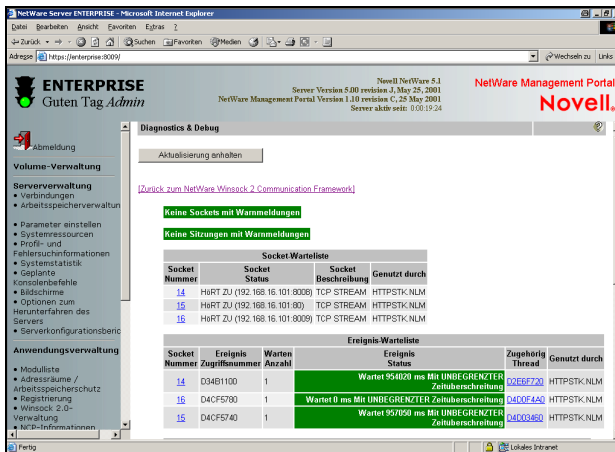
NetWare Server ENTERPRISE - Microsoft Internet Explorer

Datei Bearbeiten Ansicht Favoriten Extras ?

Zurück Suchen Favoriten Medien

Adresse https://enterprise:8009/ Wechseln zu Links

ENTERPRISE
Guten Tag Admin

Novell NetWare 5.1
Server Version 5.00 revision J, May 25, 2001
NetWare Management Portal Version 1.10 revision C, 25 May 2001
Server aktiv seit: 0:00:19.24

NetWare Management Portal
Novell.

Abmeldung

Volume-Verwaltung

Serververwaltung
• Verbindungen
• Arbeitsspeicherverwaltun
• Parameter einstellen
• Systemressourcen
• Profil- und Fehlersuchinformationen
• Systemstatistik
• Geplante Konsolenbefehle
• Bildschirme
• Optionen zum Herunterfahren des Servers
• Serverkonfigurationsberic

Anwendungsverwaltung
• Modulliste
• Adressräume / Arbeitsspeicherschutz
• Registrierung
• Winsock 2.0-Verwaltung
• NCP-Informationen

Diagnostics & Debug

Aktualisierung anhalten

[Zurück zum NetWare Winsock 2 Communication Framework]

Keine Sockets mit Warnmeldungen

Keine Sitzungen mit Warnmeldungen

Socket-Warteliste

| Socket Nummer | Socket Status | Socket Beschreibung | Genutzt durch |
|---|---|---|---|
| 14 | HöRT ZU (192.168.16.101:8008) | TCP STREAM | HTTPSTK.NLM |
| 15 | HöRT ZU (192.168.16.101:80) | TCP STREAM | HTTPSTK.NLM |
| 16 | HöRT ZU (192.168.16.101:8009) | TCP STREAM | HTTPSTK.NLM |

Ereignis-Warteliste

| Socket Nummer | Ereignis Zugriffsnummer | Warten Anzahl | Ereignis Status | Zugehörig Thread | Genutzt durch |
|---|---|---|---|---|---|
| 14 | D34B1100 | 1 | Wartet 954020 ms Mit UNBEGRENZTER Zeitüberschreitung | D2E6F720 | HTTPSTK.NLM |
| 16 | D4CF5780 | 1 | Wartet 0 ms Mit UNBEGRENZTER Zeitüberschreitung | D4D0F4A0 | HTTPSTK.NLM |
| 15 | D4CF5740 | 1 | Wartet 957050 ms Mit UNBEGRENZTER Zeitüberschreitung | D4D03460 | HTTPSTK.NLM |

Fertig Lokales Intranet